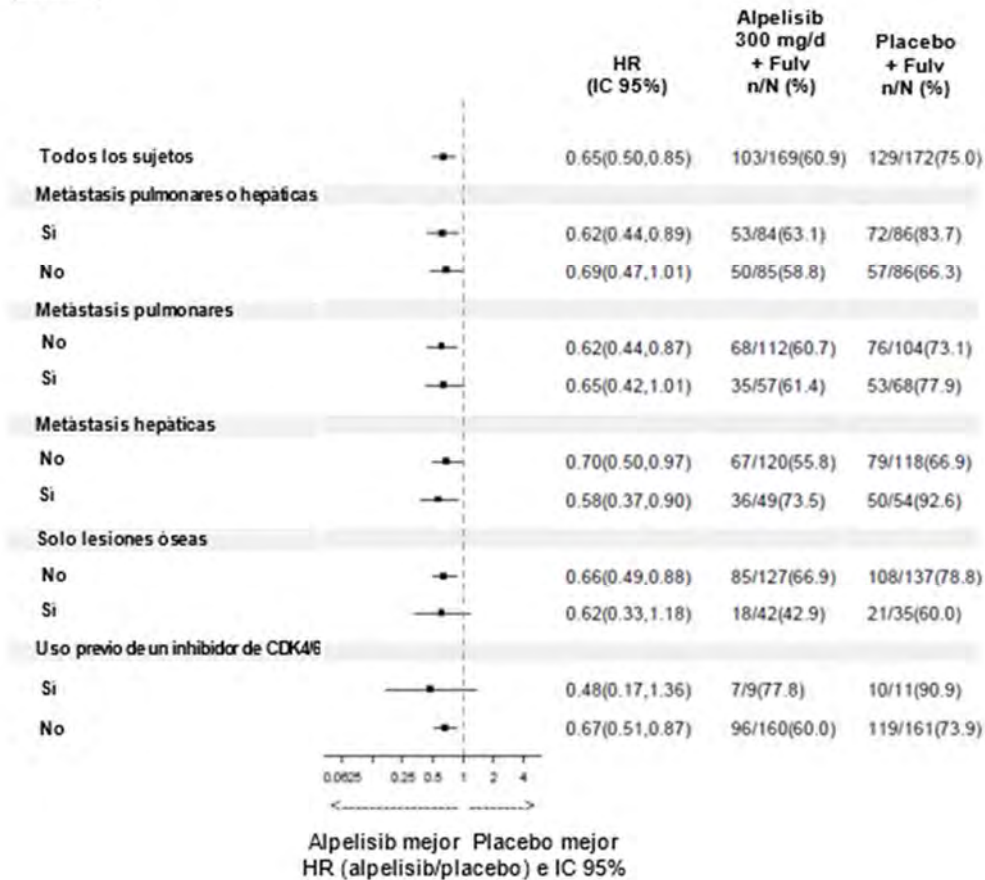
| | HR (IC 95%) | Alpelisib 300 mg/d + Fulv n/N (%) | Placebo + Fulv n/N (%) |
|---|---|---|---|
| Todos los sujetos | 0.65(0.50,0.85) | 103/169(60.9) | 129/172(75.0) |
| Metástasis pulmonares o hepáticas | | | |
| Si | 0.62(0.44,0.89) | 53/84(63.1) | 72/86(83.7) |
| No | 0.69(0.47,1.01) | 50/85(58.8) | 57/86(66.3) |
| Metástasis pulmonares | | | |
| No | 0.62(0.44,0.87) | 68/112(60.7) | 76/104(73.1) |
| Si | 0.65(0.42,1.01) | 35/57(61.4) | 53/68(77.9) |
| Metástasis hepáticas | | | |
| No | 0.70(0.50,0.97) | 67/120(55.8) | 79/118(66.9) |
| Si | 0.58(0.37,0.90) | 36/49(73.5) | 50/54(92.6) |
| Solo lesiones óseas | | | |
| No | 0.66(0.49,0.88) | 85/127(66.9) | 108/137(78.8) |
| Si | 0.62(0.33,1.18) | 18/42(42.9) | 21/35(60.0) |
| Uso previo de un inhibidor de CDK4/6 | | | |
| Si | 0.48(0.17,1.36) | 7/9(77.8) | 10/11(90.9) |
| No | 0.67(0.51,0.87) | 96/160(60.0) | 119/161(73.9) |

0.0625 0.25 0.5 1 2 4

Alpelisib mejor Placebo mejor
HR (alpelisib/placebo) e IC 95%